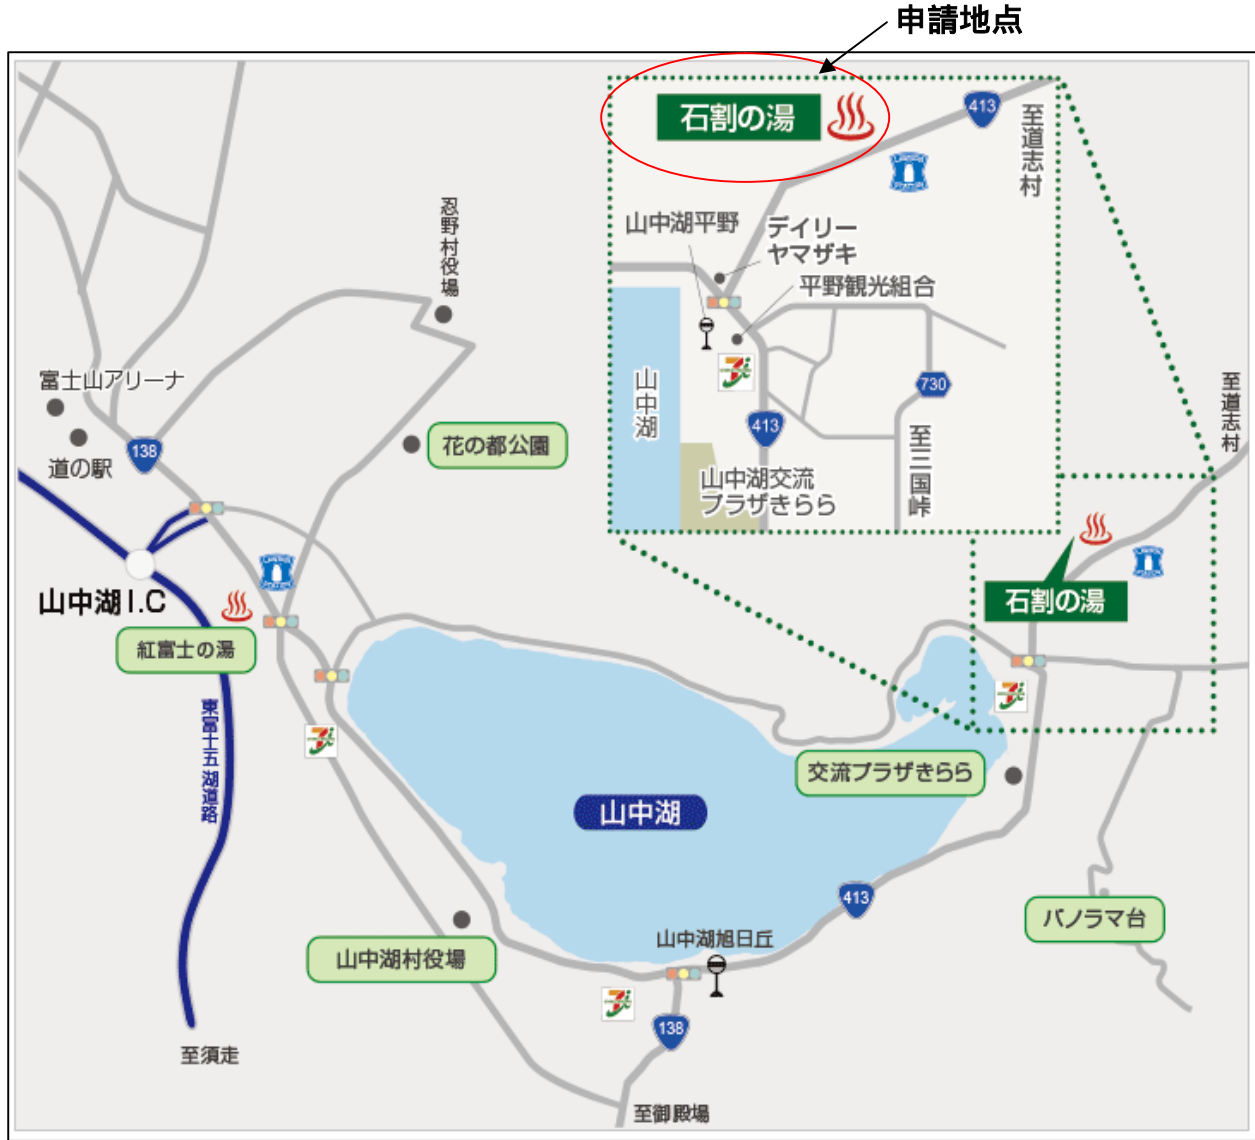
申請地点

石割の湯

413

至道志村

山中湖平野

デイリーヤマザキ

平野観光組合

山中湖

413

730

山中湖交流プラザきらら

至三国峠

忍野村役場

富士山アリーナ

道の駅

138

花の都公園

至道志村

山中湖I.C

紅富士の湯

石割の湯

東富士五湖道路

交流プラザきらら

山中湖

413

パノラマ台

山中湖村役場

山中湖旭日丘

138

至須走

至御殿場